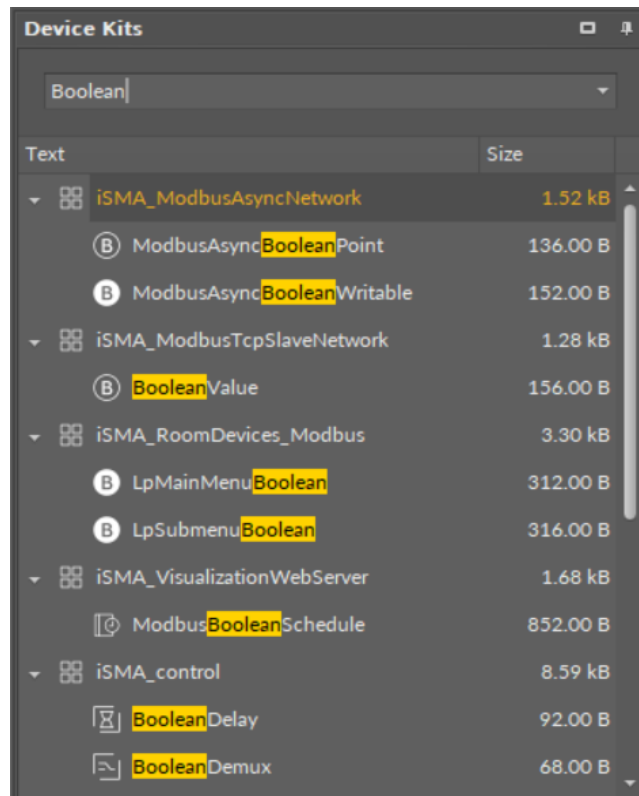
Device Kits

Boolean

| Text | Size |
|---|---|
| iSMA_ModbusAsyncNetwork | 1.52 kB |
| ModbusAsyncBooleanPoint | 136.00 B |
| ModbusAsyncBooleanWritable | 152.00 B |
| iSMA_ModbusTcpSlaveNetwork | 1.28 kB |
| BooleanValue | 156.00 B |
| iSMA_RoomDevices_Modbus | 3.30 kB |
| LpMainMenuBoolean | 312.00 B |
| LpSubmenuBoolean | 316.00 B |
| iSMA_VisualizationWebServer | 1.68 kB |
| ModbusBooleanSchedule | 852.00 B |
| iSMA_control | 8.59 kB |
| BooleanDelay | 92.00 B |
| BooleanDemux | 68.00 B |